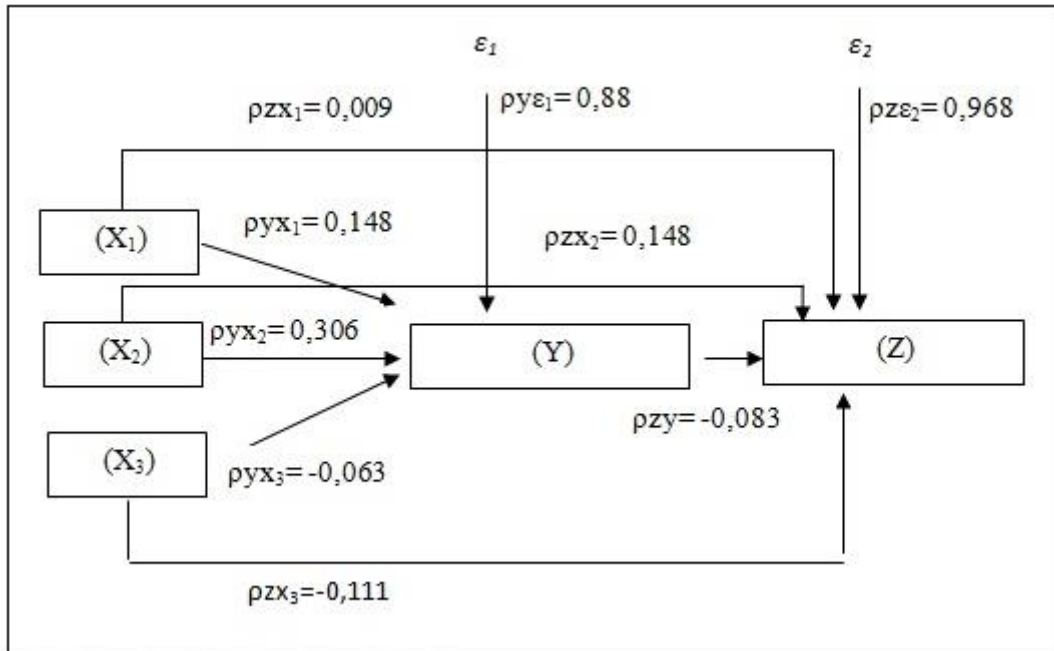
$\varepsilon_1$

$\varepsilon_2$

$\rho zx_1 = 0,009$

$\rho y\varepsilon_1 = 0,88$

$\rho z\varepsilon_2 = 0,968$

$(X_1)$

$\rho yx_1 = 0,148$

$\rho zx_2 = 0,148$

$(X_2)$

$\rho yx_2 = 0,306$

(Y)

(Z)

$\rho zy = -0,083$

$(X_3)$

$\rho yx_3 = -0,063$

$\rho zx_3 = -0,111$